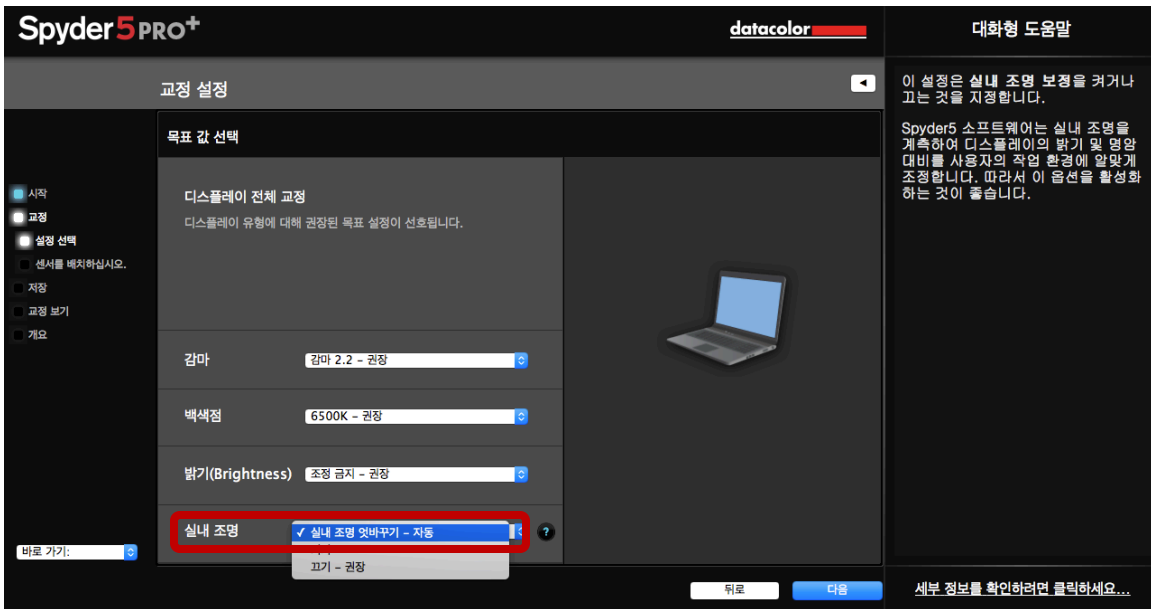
Spyder5PRO+

datacolor

대화형 도움말

교정 설정

목표 값 선택

시작
교정
설정 선택
센서를 배치하십시오.
저장
교정 보기
개요

디스플레이 전체 교정

디스플레이 유형에 대해 권장된 목표 설정이 선호됩니다.

감마 감마 2.2 - 권장

백색점 6500K - 권장

밝기(Brightness) 조정 금지 - 권장

실내 조명 ✓ 실내 조명 엇바꾸기 - 자동

끄기 - 권장

?

바로 가기:

뒤로

다음

이 설정은 실내 조명 보정을 켜거나 끄는 것을 지정합니다.

Spyder5 소프트웨어는 실내 조명을 계측하여 디스플레이의 밝기 및 명암 대비를 사용자의 작업 환경에 알맞게 조정합니다. 따라서 이 옵션을 활성화 하는 것이 좋습니다.

세부 정보를 확인하려면 클릭하세요...